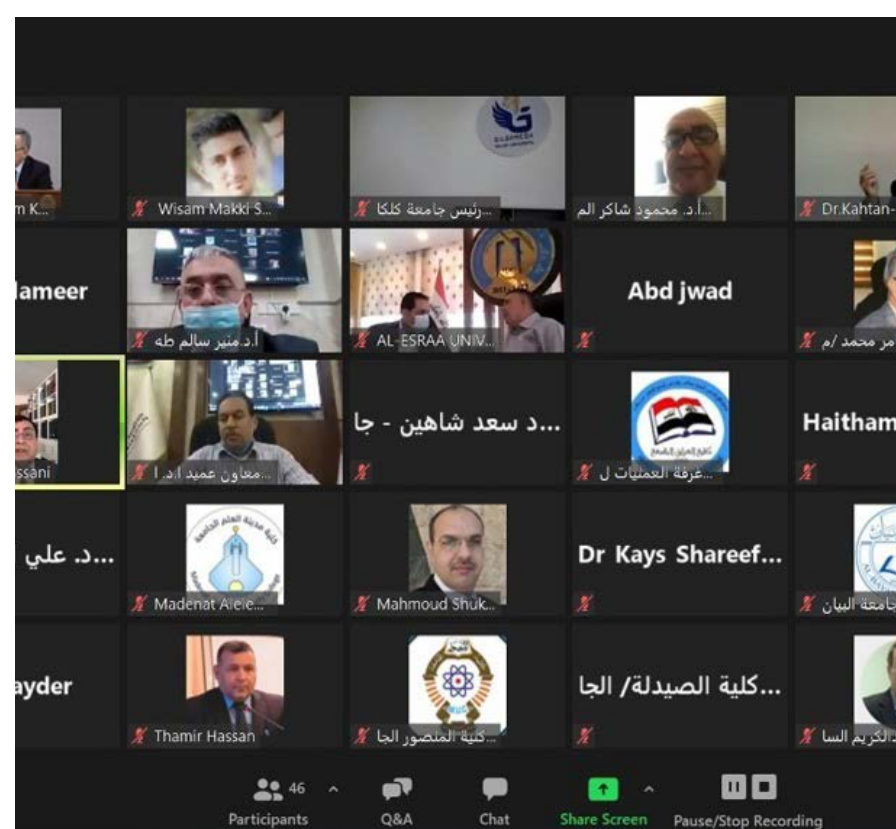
m K...

Wisam Makki S...

رئيس جامعة كلكا...

أ.د. محمود شاكر الم...

Dr.Kahtan-

ameer

أ.د.منير سالم طه

AL-ESRAA UNIV...

Abd jwad

مر محمد /م

ssani

معاون عميد أ.د.ا...

...د سعد شاهين - جا

غرفة العمليات ل...

Haitham

...د. علي

Madenat Alele...

Mahmoud Shuk...

Dr Kays Shareef...

جامعة البيان

ayder

Thamir Hassan

كلية المنصور الجا...

...كلية الصيدلة/ الجا

الكريم السا

46 Participants

Q&A

Chat

Share Screen

Pause/Stop Recording